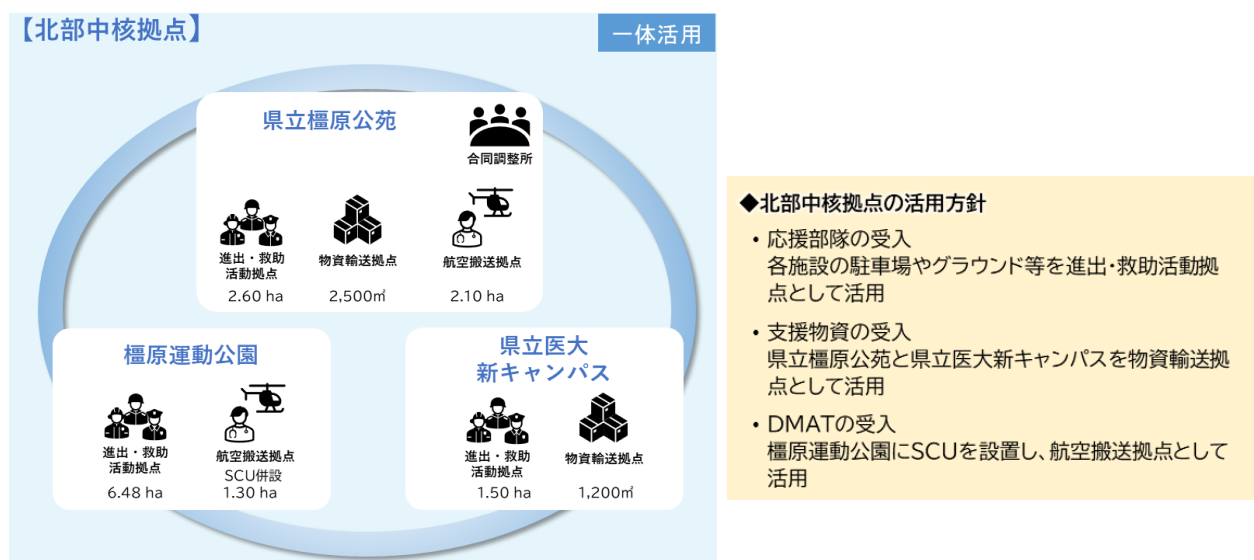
【北部中核拠点】

一体活用

県立橿原公苑

合同調整所

進出・救助活動拠点
2.60 ha

物資輸送拠点
2,500㎡

航空搬送拠点
2.10 ha

橿原運動公園

進出・救助活動拠点
6.48 ha

航空搬送拠点
SCU併設
1.30 ha

県立医大
新キャンパス

進出・救助活動拠点
1.50 ha

物資輸送拠点
1,200㎡

◆北部中核拠点の活用方針

• 応援部隊の受入
各施設の駐車場やグラウンド等を進出・救助活動拠点として活用

• 支援物資の受入
県立橿原公苑と県立医大新キャンパスを物資輸送拠点として活用

• DMATの受入
橿原運動公園にSCUを設置し、航空搬送拠点として活用